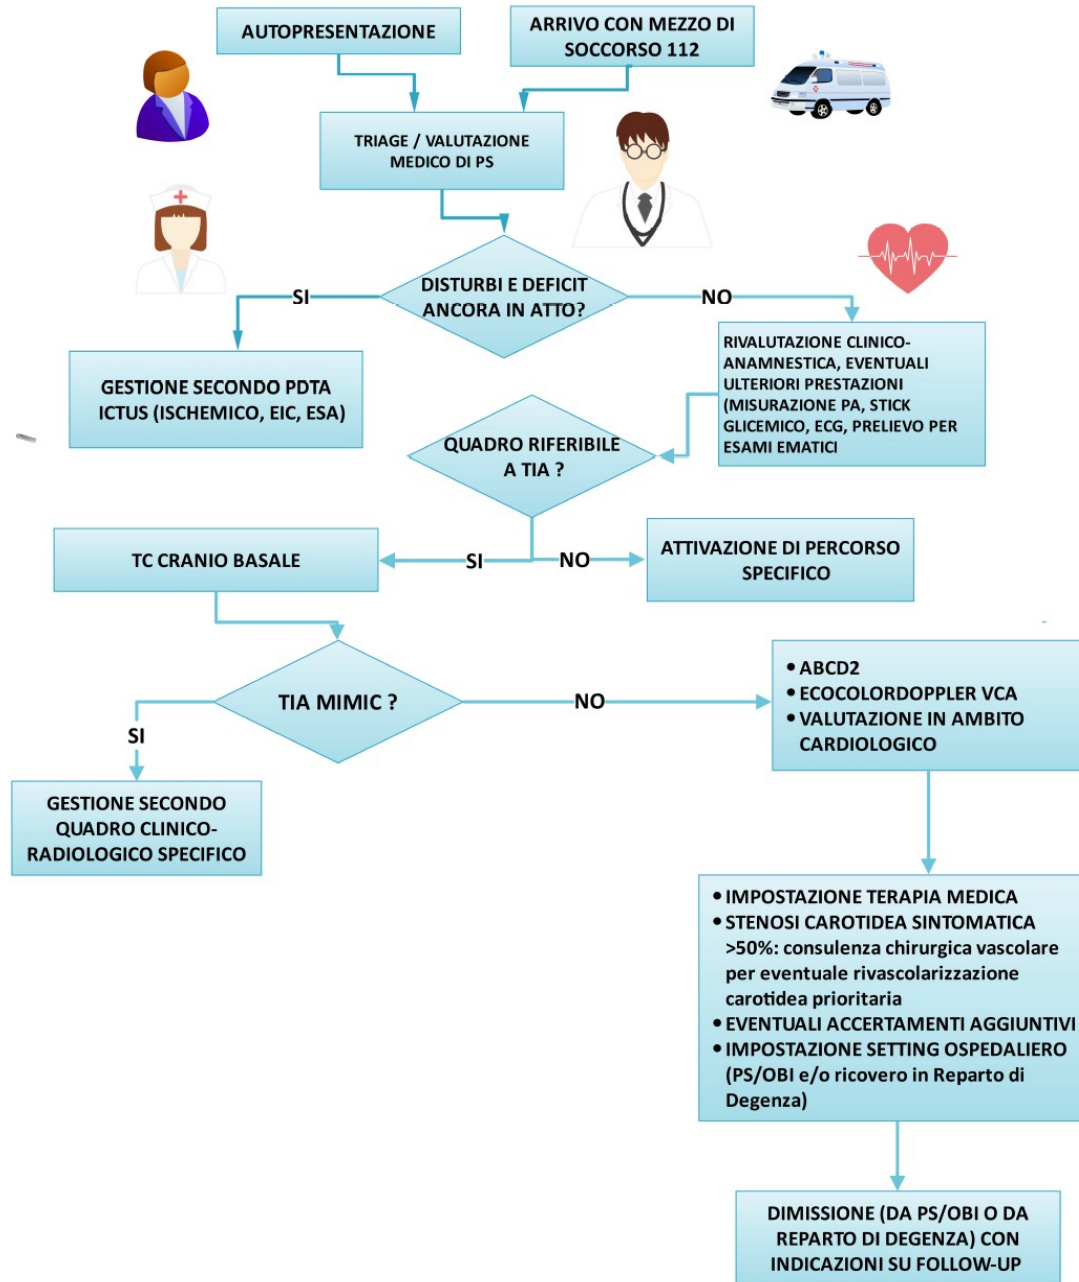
AUTOPRESENTAZIONE

ARRIVO CON MEZZO DI SOCCORSO 112

TRIAGE / VALUTAZIONE MEDICO DI PS

DISTURBI E DEFICIT ANCORA IN ATTO?

SI

NO

GESTIONE SECONDO PDTA ICTUS (ISCHEMICO, EIC, ESA)

RIVALUTAZIONE CLINICO-ANAMNESTICA, EVENTUALI ULTERIORI PRESTAZIONI (MISURAZIONE PA, STICK GLICEMICO, ECG, PRELIEVO PER ESAMI EMATICI

QUADRO RIFERIBILE A TIA ?

TC CRANIO BASALE

SI

NO

ATTIVAZIONE DI PERCORSO SPECIFICO

TIA MIMIC ?

NO

SI

• ABCD2
• ECOCOLORDOPPLER VCA
• VALUTAZIONE IN AMBITO CARDIOLOGICO

GESTIONE SECONDO QUADRO CLINICO-RADIOLOGICO SPECIFICO

• IMPOSTAZIONE TERAPIA MEDICA
• STENOSI CAROTIDEA SINTOMATICA >50%: consulenza chirurgica vascolare per eventuale rivascolarizzazione carotidea prioritaria
• EVENTUALI ACCERTAMENTI AGGIUNTIVI
• IMPOSTAZIONE SETTING OSPEDALIERO (PS/OBI e/o ricovero in Reparto di Degenza)

DIMISSIONE (DA PS/OBI O DA REPARTO DI DEGENZA) CON INDICAZIONI SU FOLLOW-UP